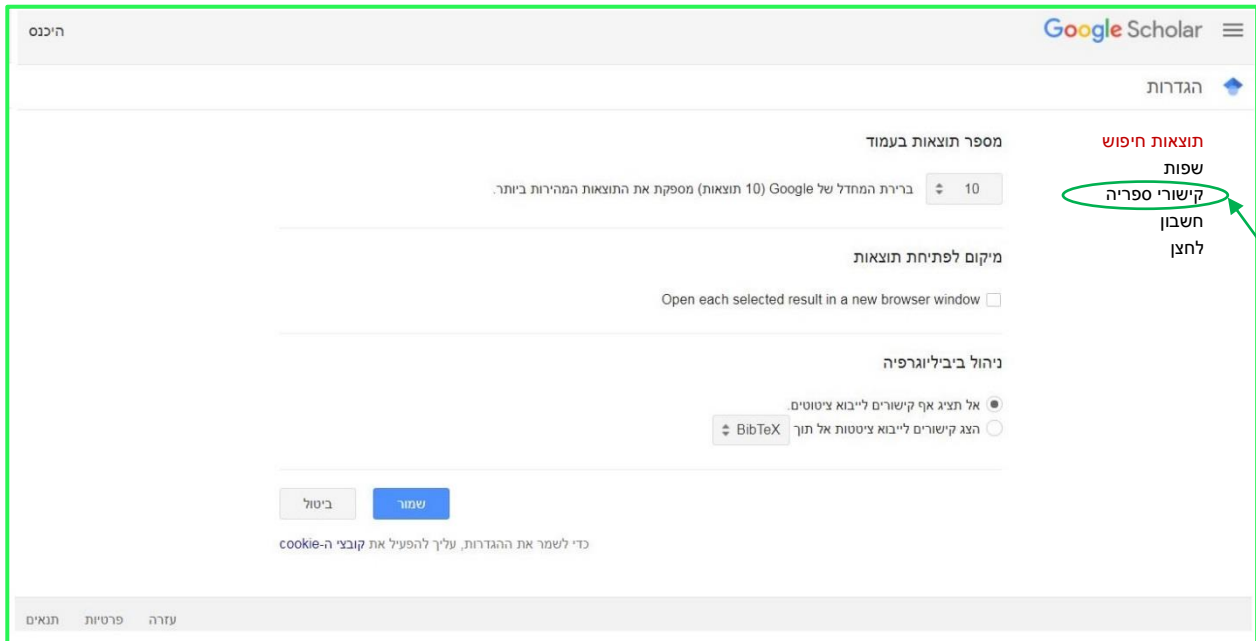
Google Scholar

היכנס

הגדרות

תוצאות חיפוש
שפות
קישורי ספריה
חשבון
לחצן

מספר תוצאות בעמוד

10

ברירת המחדל של Google (10 תוצאות) מספקת את התוצאות המהירות ביותר.

מיקום לפתיחת תוצאות

Open each selected result in a new browser window

ניהול ביבליוגרפיה

אל תציג אף קישורים לייבוא ציטוטים.

הצג קישורים לייבוא ציטוטות אל תוך BibTeX

שמור

ביטול

כדי לשמור את ההגדרות, עליך להפעיל את קובצי ה-cookie

עזרה פרטיות תנאים